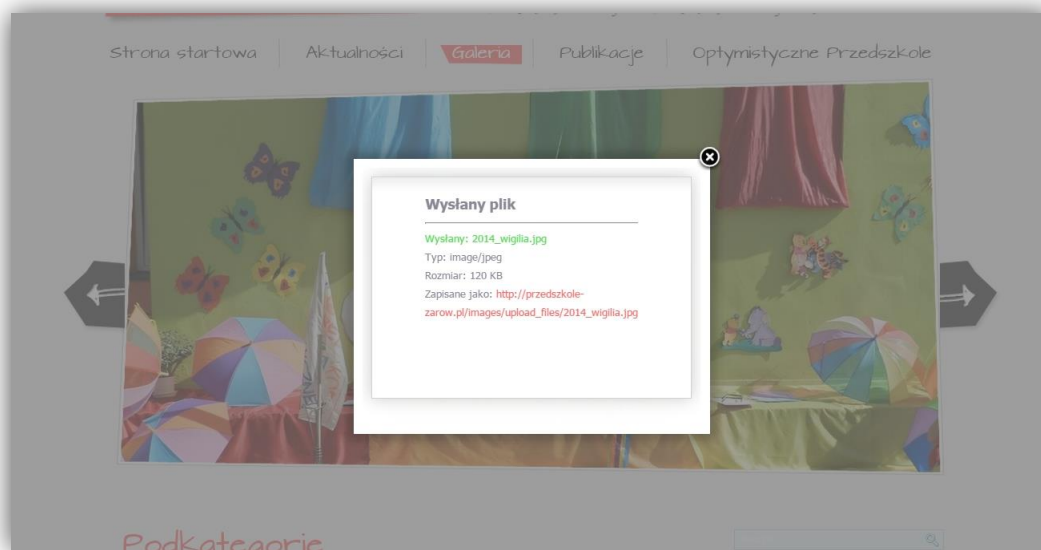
Strona startowa | Aktualności | Galeria | Publikacje | Optymistyczne Przedszkole

Wysłany plik

Wysłany: 2014_wigilia.jpg
Typ: image/jpeg
Rozmiar: 120 KB
Zapisane jako: http://przedszkole-zarow.pl/images/upload_files/2014_wigilia.jpg

Podkategorie